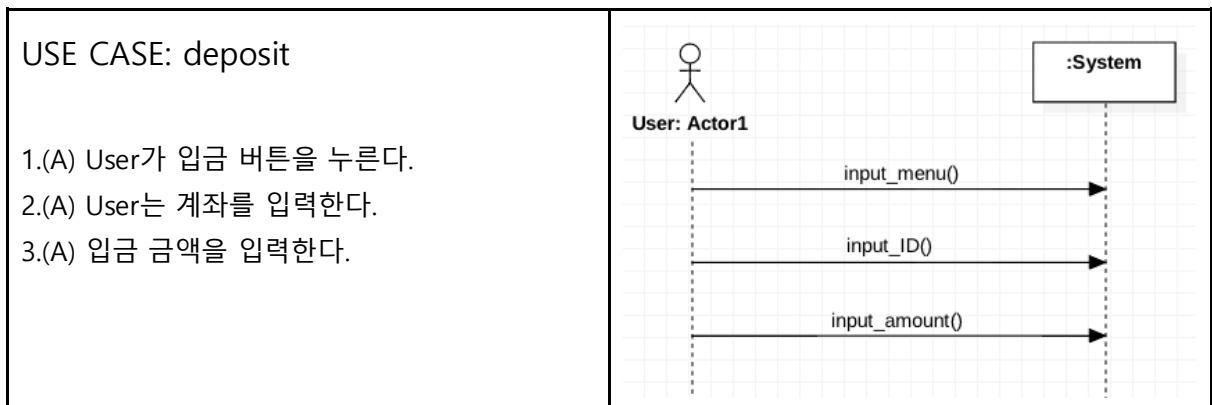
| USE CASE: deposit<br><br>1.(A) User가 입금 버튼을 누른다.<br>2.(A) User는 계좌를 입력한다.<br>3.(A) 입금 금액을 입력한다. | User: Actor1<br>:System<br>input_menu()<br>input_ID()<br>input_amount() |
|---|---|